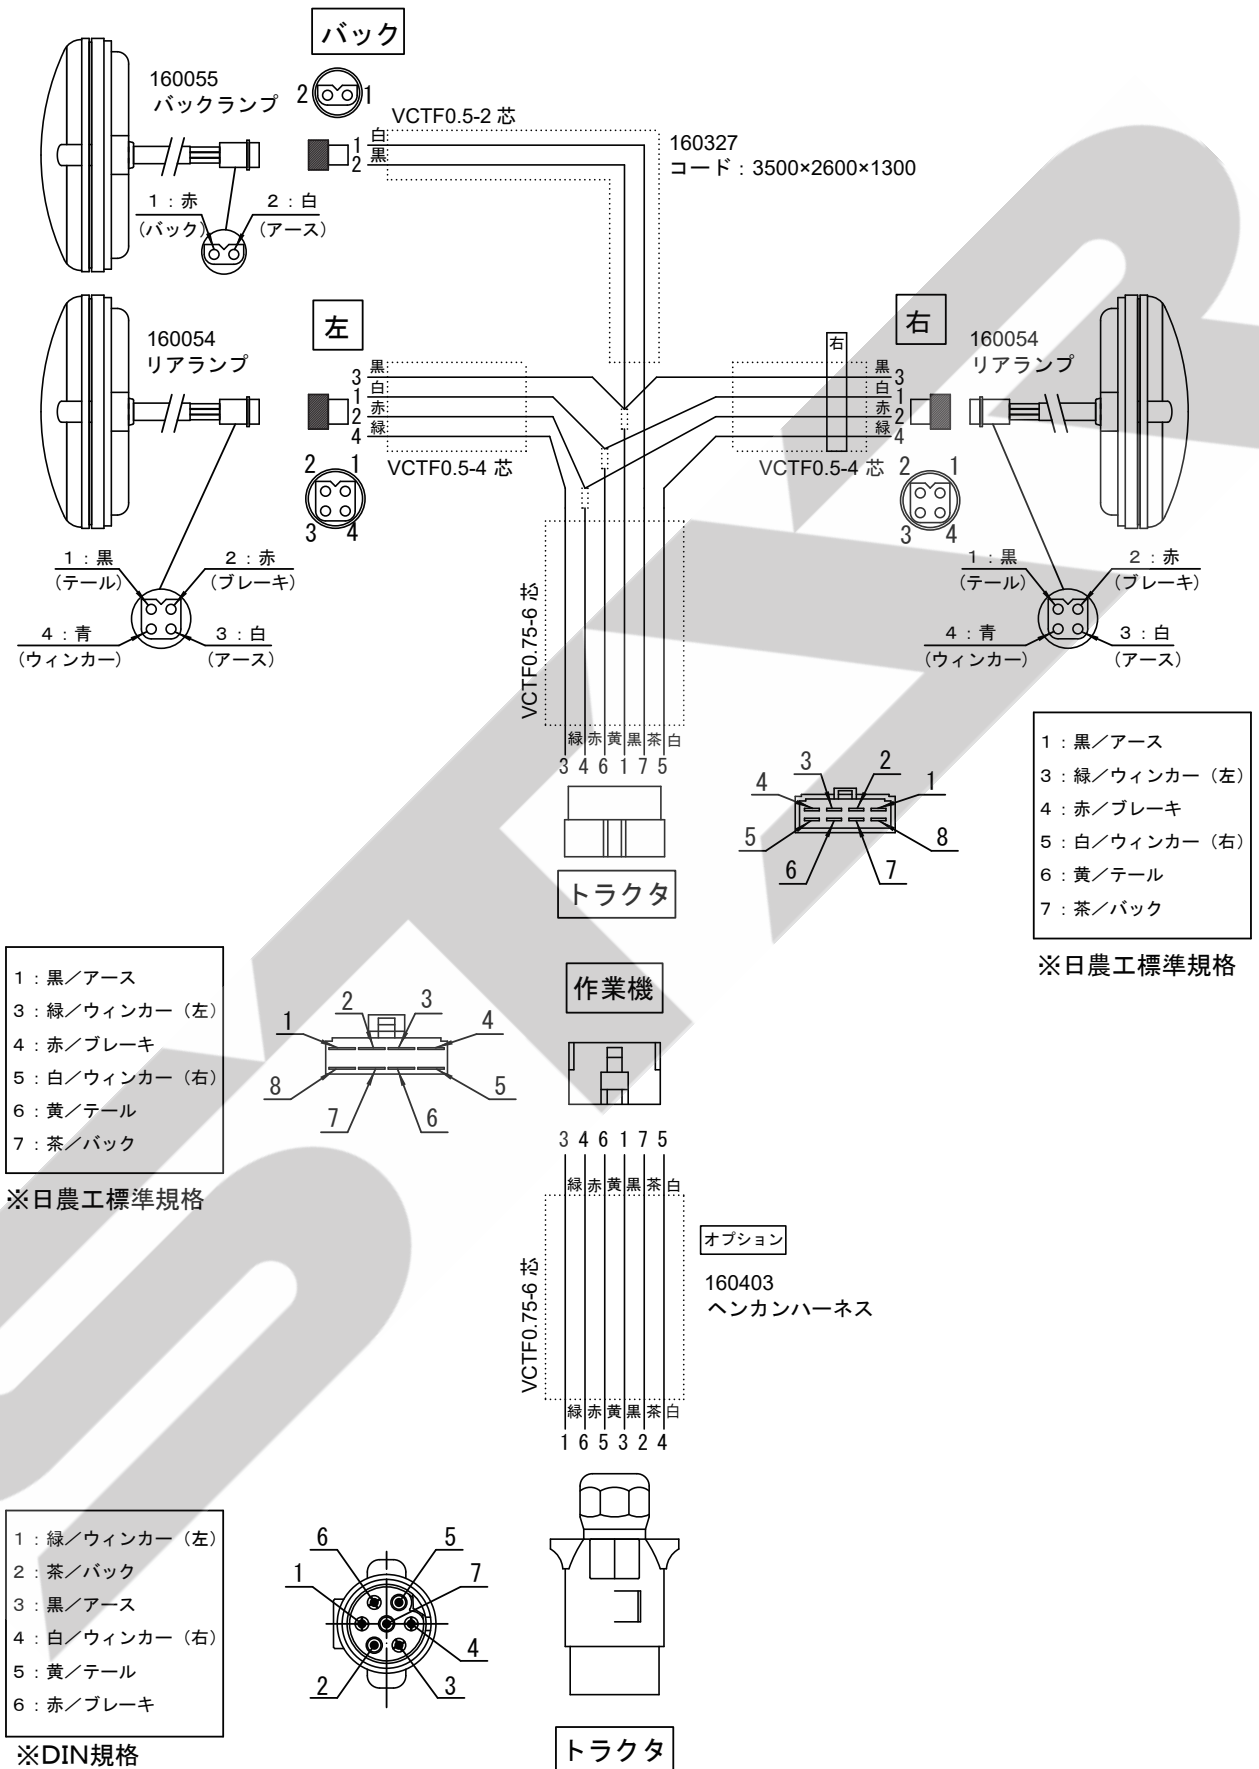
バック

160055
バックランプ

2 1

VCTF0.5-2 芯

1 白
2 黒

160327
コード：3500×2600×1300

1：赤 (バック)
2：白 (アース)

左

160054
リアランプ

3 黒
1 白
2 赤
4 緑

VCTF0.5-4 芯

2 1
3 4

1：黒 (テール)
2：赤 (ブレーキ)
4：青 (ウィンカー)
3：白 (アース)

右

右

160054
リアランプ

黒 3
白 1
赤 2
緑 4

VCTF0.5-4 芯

2 1
3 4

1：黒 (テール)
2：赤 (ブレーキ)
4：青 (ウィンカー)
3：白 (アース)

VCTF0.75-6 芯

緑 赤 黄 黒 茶 白
3 4 6 1 7 5

3 2
4 1
5 8
6 7

| 1：黒／アース |
|---|
| 3：緑／ウィンカー（左） |
| 4：赤／ブレーキ |
| 5：白／ウィンカー（右） |
| 6：黄／テール |
| 7：茶／バック |

※日農工標準規格

トラクタ

作業機

| 1：黒／アース |
|---|
| 3：緑／ウィンカー（左） |
| 4：赤／ブレーキ |
| 5：白／ウィンカー（右） |
| 6：黄／テール |
| 7：茶／バック |

※日農工標準規格

2 3
1 4
8 5
7 6

3 4 6 1 7 5
緑 赤 黄 黒 茶 白

オプション

160403
ヘンカンハーネス

VCTF0.75-6 芯

緑 赤 黄 黒 茶 白
1 6 5 3 2 4

| 1：緑／ウィンカー（左） |
|---|
| 2：茶／バック |
| 3：黒／アース |
| 4：白／ウィンカー（右） |
| 5：黄／テール |
| 6：赤／ブレーキ |

※DIN規格

6 5
1 7
4
2 3

トラクタ